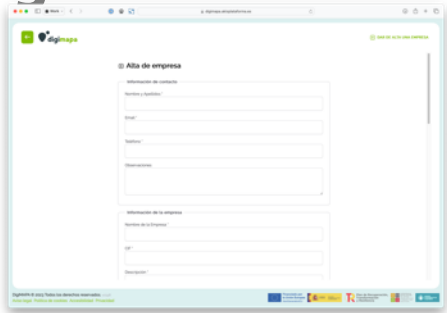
digimapa

DAR DE ALTA UNA EMPRESA

Alta de empresa

Información de contacto

Nombre y Apellidos *

Email *

Teléfono *

Observaciones

Información de la empresa

Nombre de la Empresa *

CIF *

Descripción *

DigiMAPA © 2023 Todos los derechos reservados.

Aviso legal · Política de cookies · Accesibilidad · Privacidad